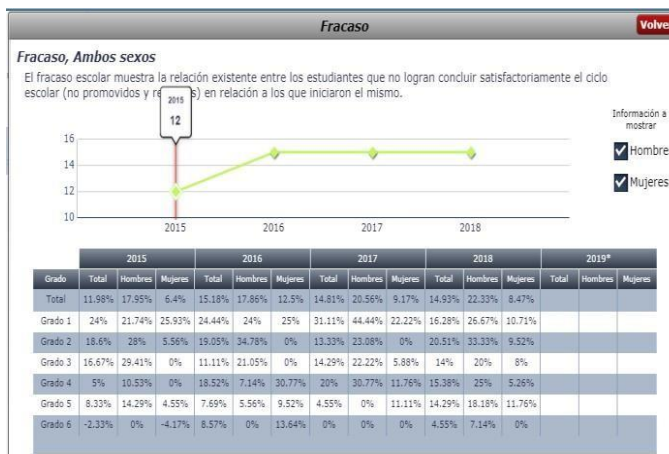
Fracaso

Volve

Fracaso, Ambos sexos

El fracaso escolar muestra la relación existente entre los estudiantes que no logran concluir satisfactoriamente el ciclo escolar (no promovidos y re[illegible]s) en relación a los que iniciaron el mismo.

2015
12

16
14
12
10

2015 2016 2017 2018

Información a mostrar

Hombre

Mujeres

| Grado | 2015 Total | 2015 Hombres | 2015 Mujeres | 2016 Total | 2016 Hombres | 2016 Mujeres | 2017 Total | 2017 Hombres | 2017 Mujeres | 2018 Total | 2018 Hombres | 2018 Mujeres | 2019* Total | 2019* Hombres | 2019* Mujeres |
|---|---|---|---|---|---|---|---|---|---|---|---|---|---|---|---|
| Total | 11.98% | 17.95% | 6.4% | 15.18% | 17.86% | 12.5% | 14.81% | 20.56% | 9.17% | 14.93% | 22.33% | 8.47% | | | |
| Grado 1 | 24% | 21.74% | 25.93% | 24.44% | 24% | 25% | 31.11% | 44.44% | 22.22% | 16.28% | 26.67% | 10.71% | | | |
| Grado 2 | 18.6% | 28% | 5.56% | 19.05% | 34.78% | 0% | 13.33% | 23.08% | 0% | 20.51% | 33.33% | 9.52% | | | |
| Grado 3 | 16.67% | 29.41% | 0% | 11.11% | 21.05% | 0% | 14.29% | 22.22% | 5.88% | 14% | 20% | 8% | | | |
| Grado 4 | 5% | 10.53% | 0% | 18.52% | 7.14% | 30.77% | 20% | 30.77% | 11.76% | 15.38% | 25% | 5.26% | | | |
| Grado 5 | 8.33% | 14.29% | 4.55% | 7.69% | 5.56% | 9.52% | 4.55% | 0% | 11.11% | 14.29% | 18.18% | 11.76% | | | |
| Grado 6 | -2.33% | 0% | -4.17% | 8.57% | 0% | 13.64% | 0% | 0% | 0% | 4.55% | 7.14% | 0% | | | |